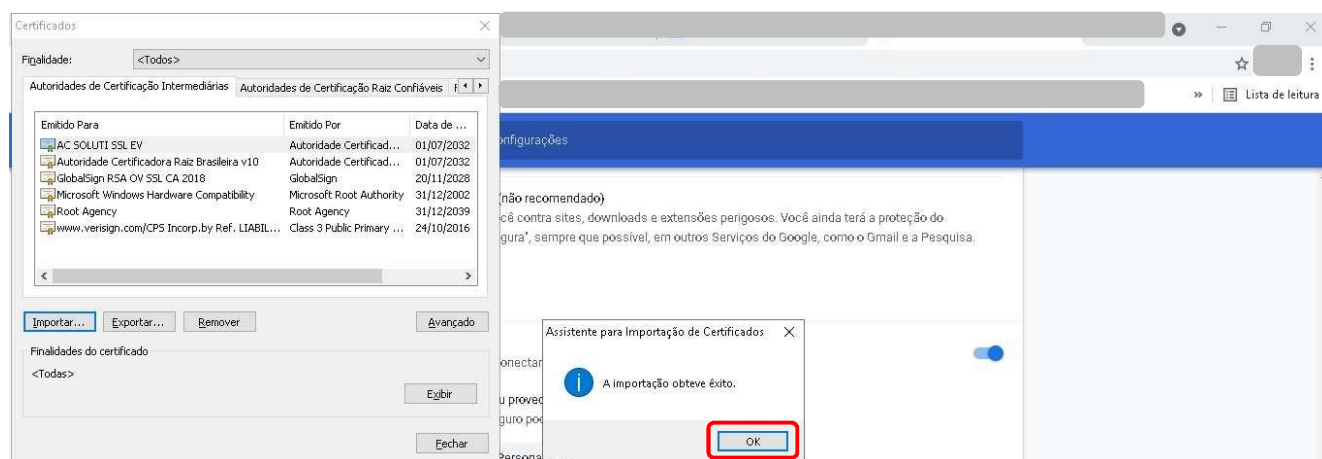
Certificados

Finalidade: <Todos>

Autoridades de Certificação Intermediárias | Autoridades de Certificação Raiz Confiáveis

| Emitido Para | Emitido Por | Data de ... |
|---|---|---|
| AC SOLUTI SSL EV | Autoridade Certificad... | 01/07/2032 |
| Autoridade Certificadora Raiz Brasileira v10 | Autoridade Certificad... | 01/07/2032 |
| GlobalSign RSA OV SSL CA 2018 | GlobalSign | 20/11/2028 |
| Microsoft Windows Hardware Compatibility | Microsoft Root Authority | 31/12/2002 |
| Root Agency | Root Agency | 31/12/2039 |
| www.verisign.com/CPS Incorp.by Ref. LIABIL... | Class 3 Public Primary ... | 24/10/2016 |

Importar... Exportar... Remover Avançado

Finalidades do certificado
<Todas>

Exibir

Fechar

Lista de leitura

onfigurações

(não recomendado)
ocê contra sites, downloads e extensões perigosos. Você ainda terá a proteção do
gura", sempre que possível, em outros Serviços do Google, como o Gmail e a Pesquisa.

onectar
u proved
guro pod
Persona

Assistente para Importação de Certificados

A importação obteve êxito.

OK